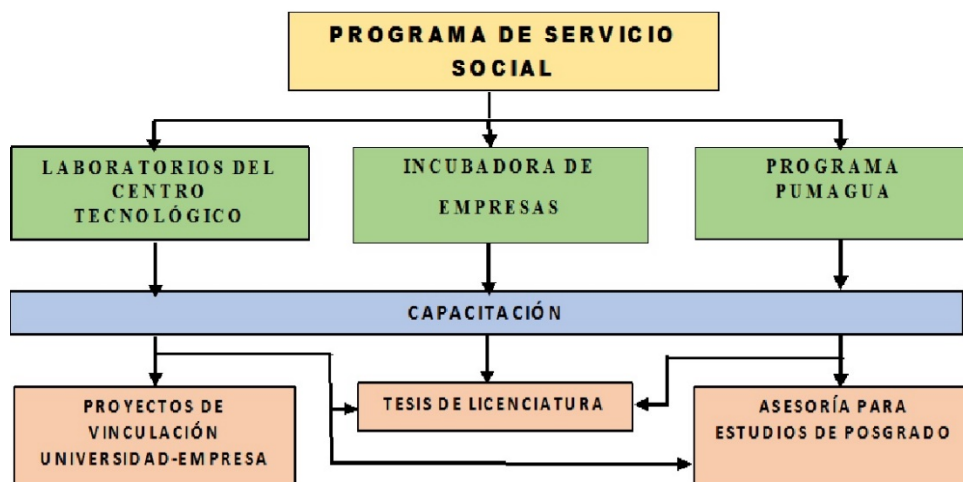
PROGRAMA DE SERVICIO SOCIAL

LABORATORIOS DEL CENTRO TECNOLÓGICO

INCUBADORA DE EMPRESAS

PROGRAMA PUMAGUA

CAPACITACIÓN

PROYECTOS DE VINCULACIÓN UNIVERSIDAD-EMPRESA

TESIS DE LICENCIATURA

ASESORÍA PARA ESTUDIOS DE POSGRADO